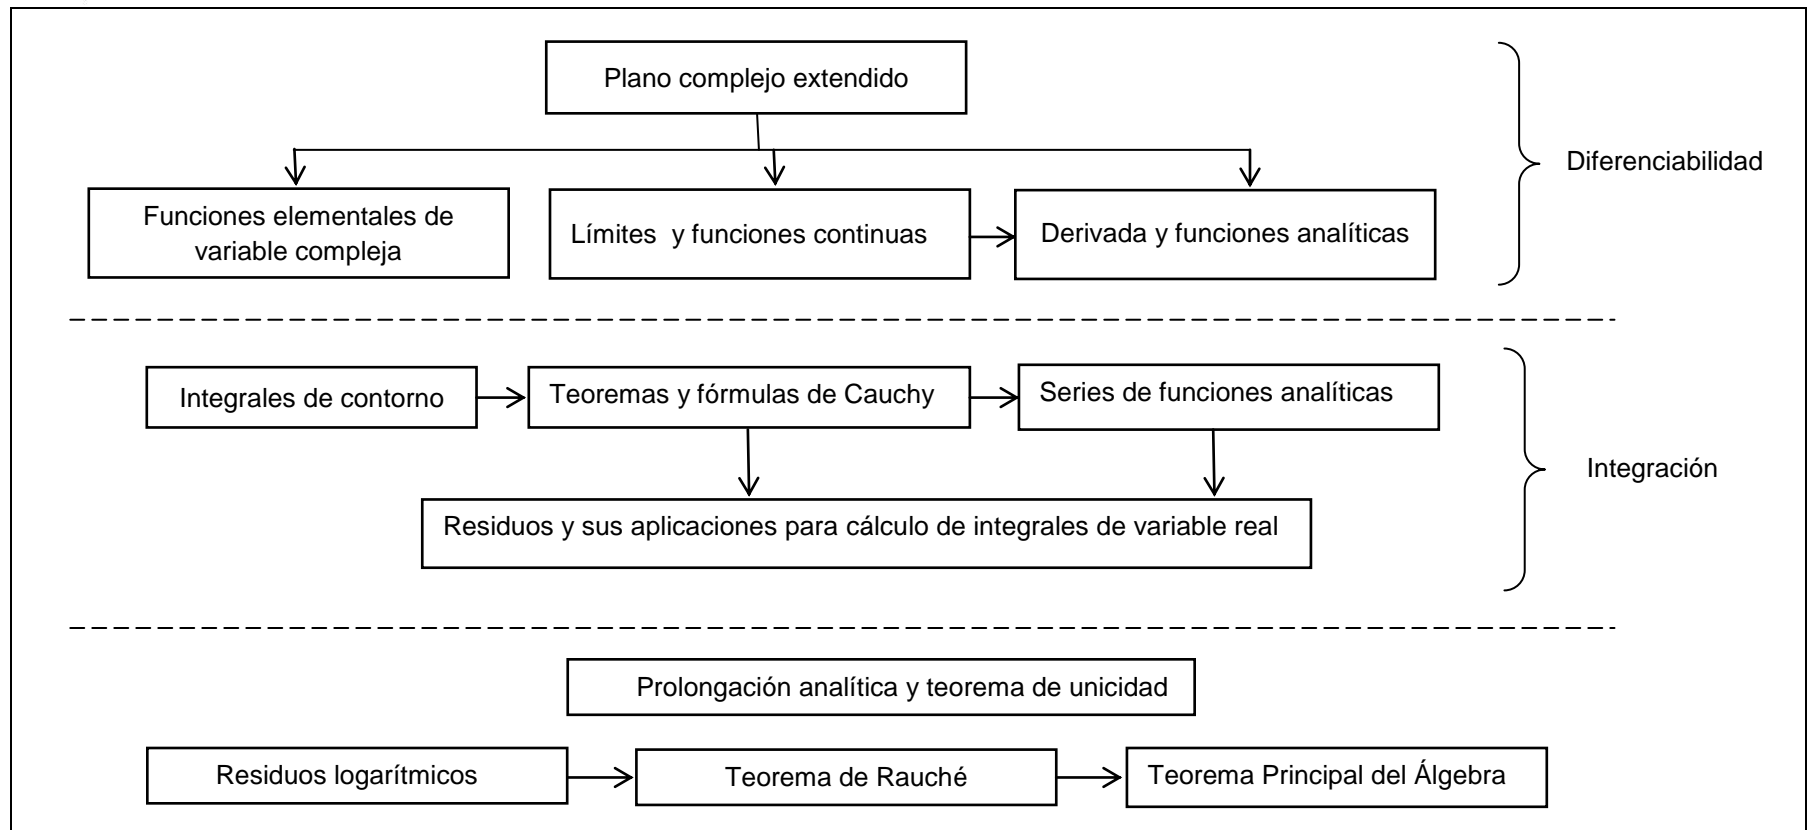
Plano complejo extendido

Funciones elementales de variable compleja

Límites y funciones continuas

Derivada y funciones analíticas

Diferenciabilidad

Integrales de contorno

Teoremas y fórmulas de Cauchy

Series de funciones analíticas

Residuos y sus aplicaciones para cálculo de integrales de variable real

Integración

Prolongación analítica y teorema de unicidad

Residuos logarítmicos

Teorema de Rauché

Teorema Principal del Álgebra